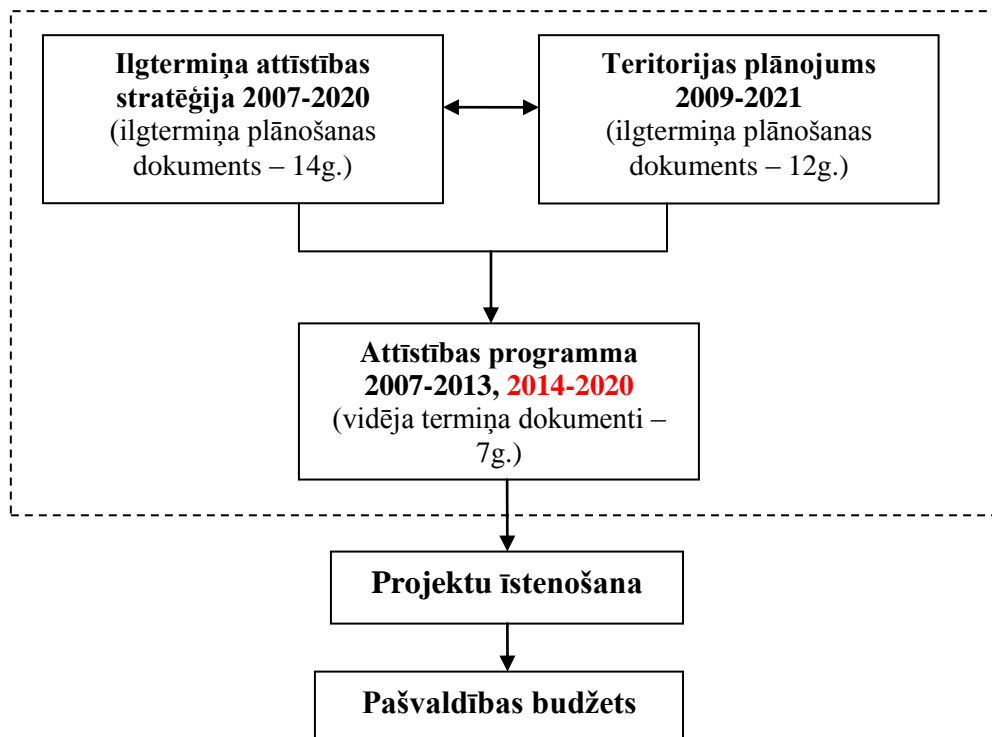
Ilgtermiņa attīstības stratēģija 2007-2020
(ilgtermiņa plānošanas dokuments – 14g.)

Teritorijas plānojums 2009-2021
(ilgtermiņa plānošanas dokuments – 12g.)

Attīstības programma 2007-2013, 2014-2020
(vidēja termiņa dokumenti – 7g.)

Projektu īstenošana

Pašvaldības budžets